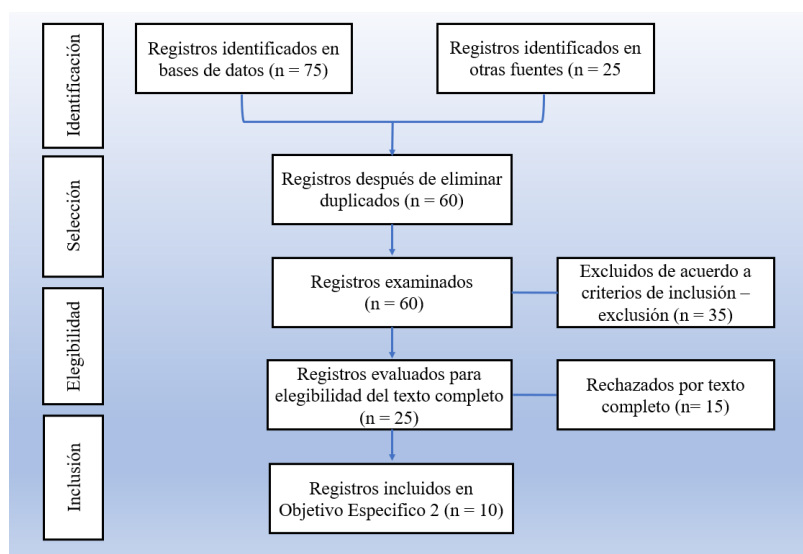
Identificación

Registros identificados en bases de datos (n = 75)

Registros identificados en otras fuentes (n = 25

Selección

Registros después de eliminar duplicados (n = 60)

Elegibilidad

Registros examinados (n = 60)

Excluidos de acuerdo a criterios de inclusión – exclusión (n = 35)

Registros evaluados para elegibilidad del texto completo (n = 25)

Rechazados por texto completo (n= 15)

Inclusión

Registros incluidos en Objetivo Especifico 2 (n = 10)